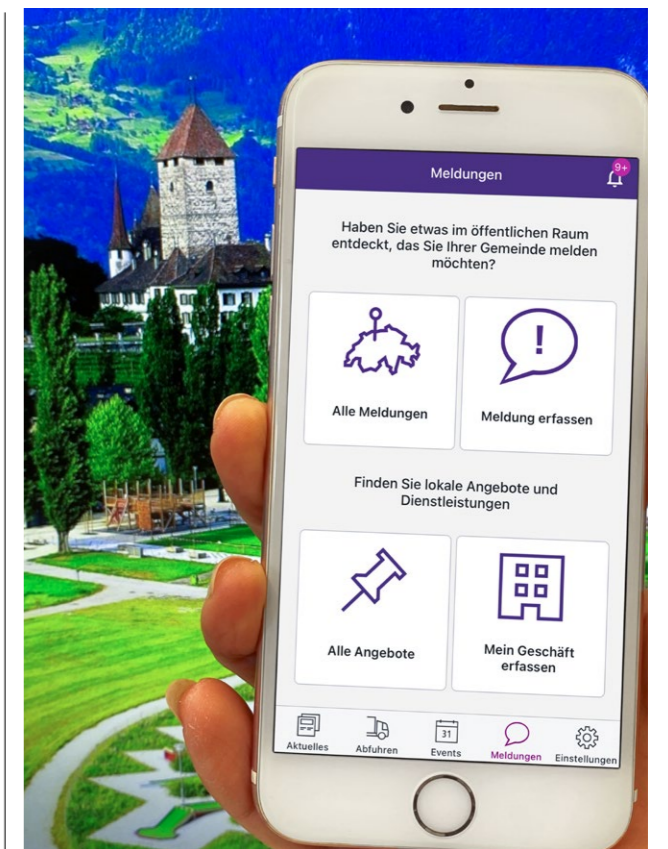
Meldungen

9+

Haben Sie etwas im öffentlichen Raum entdeckt, das Sie Ihrer Gemeinde melden möchten?

Alle Meldungen

Meldung erfassen

Finden Sie lokale Angebote und Dienstleistungen

Alle Angebote

Mein Geschäft erfassen

31

Aktuelles Abfuhren Events Meldungen Einstellungen